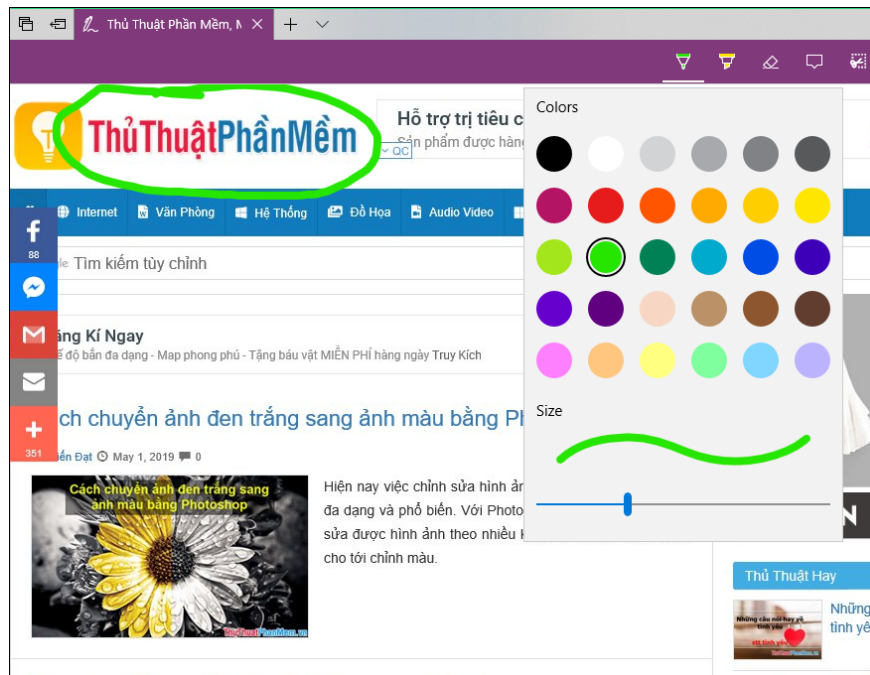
Thủ Thuật Phần Mềm, N ×

ThủThuậtPhầnMềm

Hỗ trợ trị tiêu c
Sản phẩm được hàng

QC

Internet
Văn Phòng
Hệ Thống
Đồ Họa
Audio Video

88

Tìm kiếm tùy chỉnh

ăng Kí Ngay
ế độ bản đa dạng - Map phong phú - Tặng báu vật MIỄN PHÍ hàng ngày Truy Kích

351

ch chuyển ảnh đen trắng sang ảnh màu bằng Ph

ễn Đạt May 1, 2019 0

Cách chuyển ảnh đen trắng sang ảnh màu bằng Photoshop

ThuThuatPhanMem.vn

Hiện nay việc chỉnh sửa hình ả đa dạng và phổ biến. Với Photo sửa được hình ảnh theo nhiều k cho tới chỉnh màu.

Colors

Size

Thủ Thuật Hay

Những tình yê